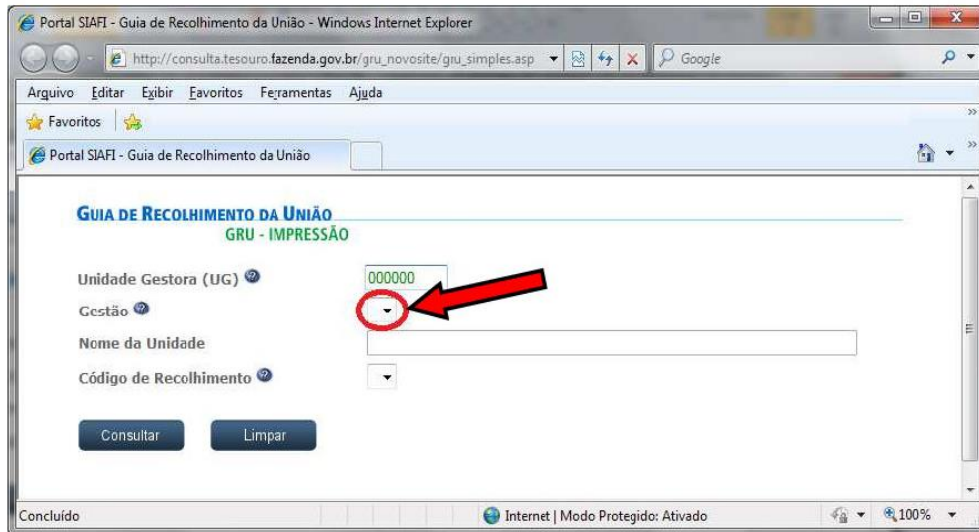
Portal SIAFI - Guia de Recolhimento da União - Windows Internet Explorer

http://consulta.tesouro.fazenda.gov.br/gru_novosite/gru_simples.asp

Google

Arquivo Editar Exibir Favoritos Ferramentas Ajuda

Favoritos

Portal SIAFI - Guia de Recolhimento da União

GUIA DE RECOLHIMENTO DA UNIÃO
GRU - IMPRESSÃO

Unidade Gestora (UG) 000000

Gestão

Nome da Unidade

Código de Recolhimento

Consultar Limpar

Concluído

Internet | Modo Protegido: Ativado

100%